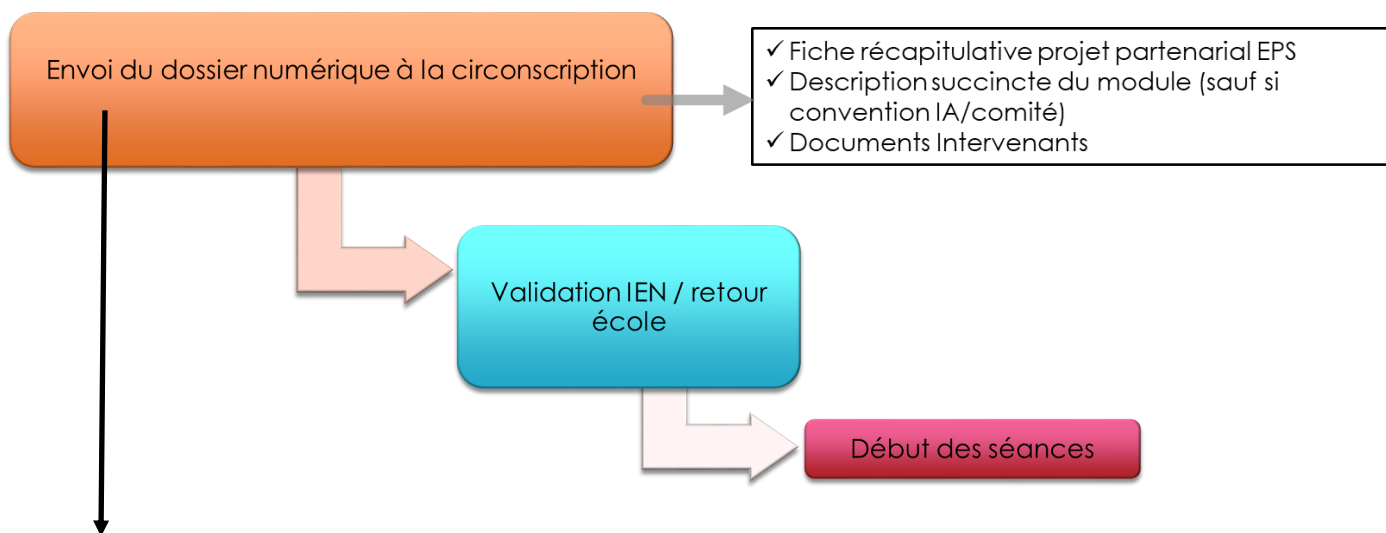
Envoi du dossier numérique à la circonscription

✓ Fiche récapitulative projet partenarial EPS
✓ Description succincte du module (sauf si convention IA/comité)
✓ Documents Intervenants

Validation IEN / retour école

Début des séances